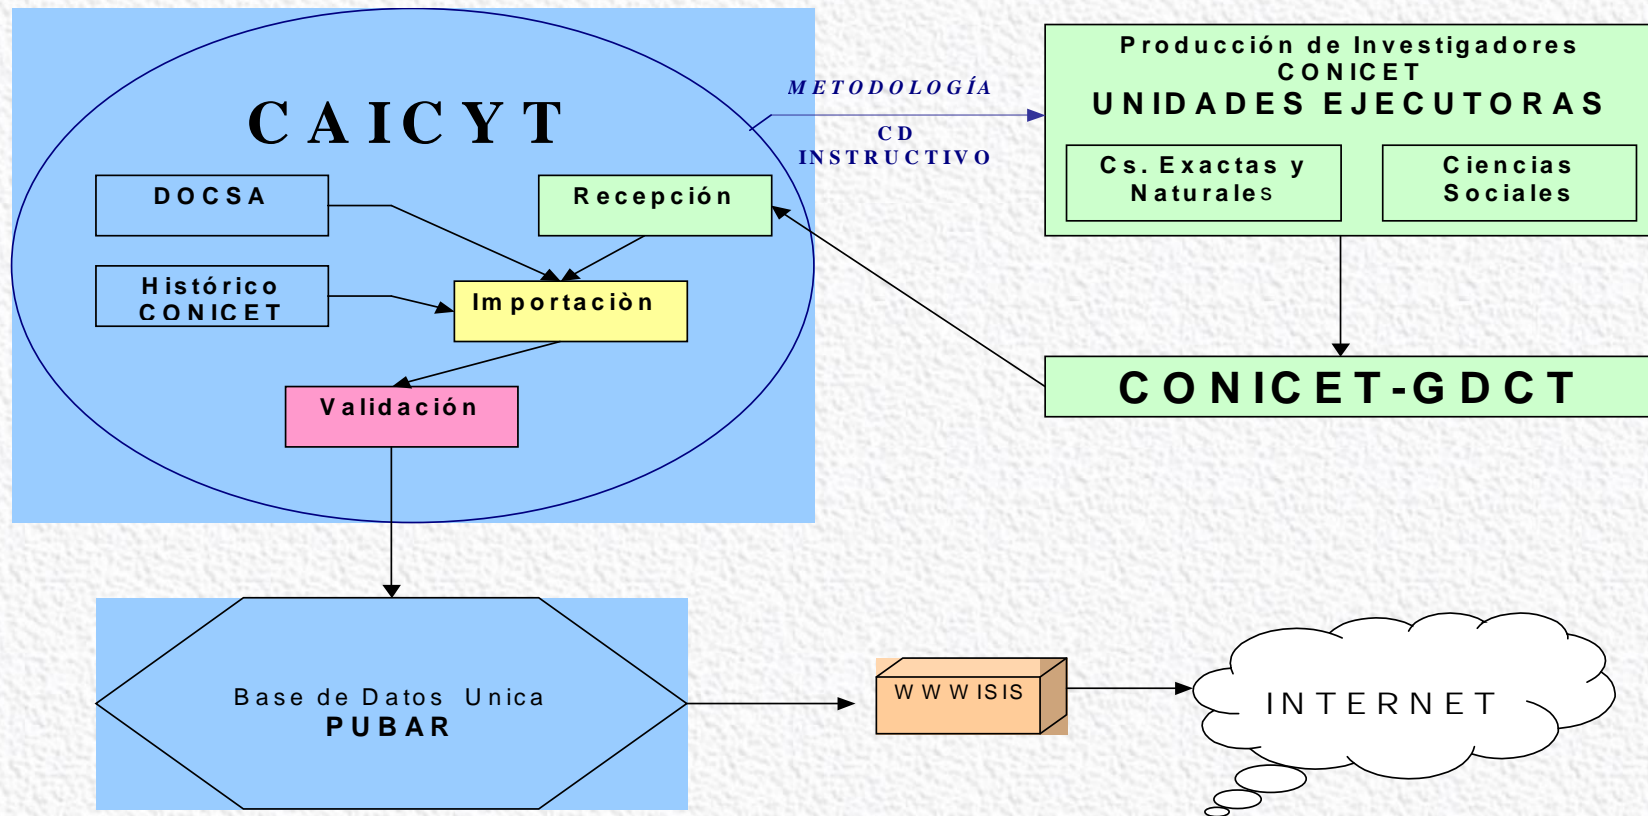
CAICYT

DOCSA

Recepción

Histórico CONICET

Importaciòn

Validación

METODOLOGÍA

CD INSTRUCTIVO

Producción de Investigadores CONICET
UNIDADES EJECUTORAS

Cs. Exactas y Naturales

Ciencias Sociales

CONICET-GDCT

Base de Datos Unica
PUBAR

WWWISIS

INTERNET